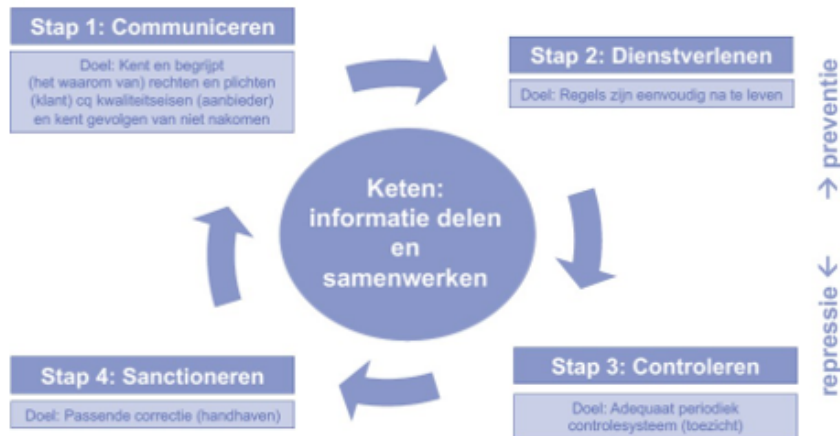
Stap 1: Communiceren

Doel: Kent en begrijpt (het waarom van) rechten en plichten (klant) cq kwaliteitseisen (aanbieder) en kent gevolgen van niet nakomen

Stap 2: Dienstverlenen

Doel: Regels zijn eenvoudig na te leven

Keten: informatie delen en samenwerken

Stap 3: Controleren

Doel: Adequaat periodiek controlesysteem (toezicht)

Stap 4: Sanctioneren

Doel: Passende correctie (handhaven)

→ preventie

repressie ←